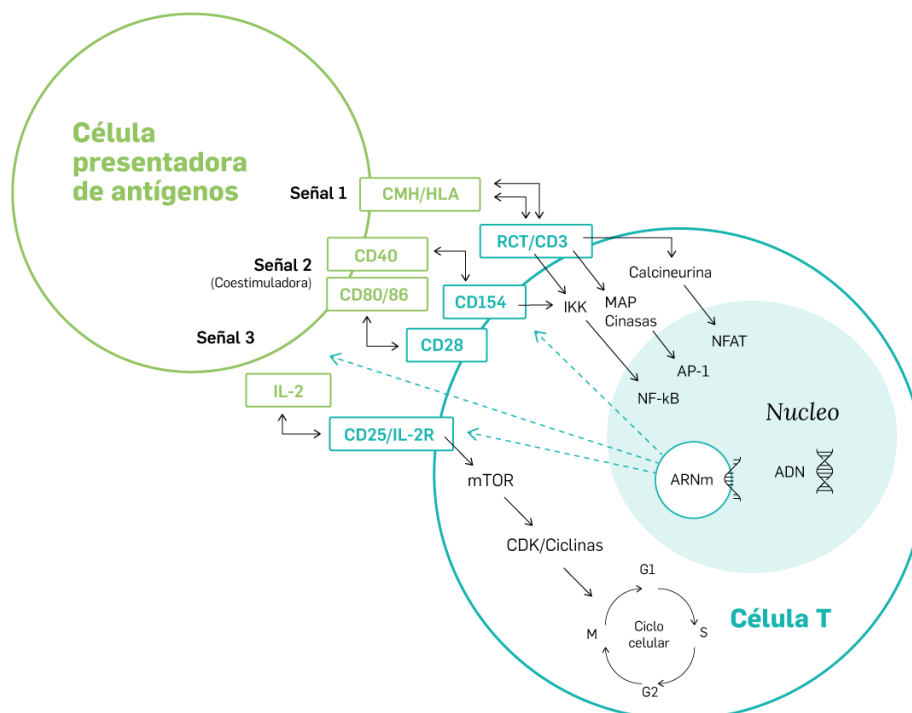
Célula presentadora de antígenos

Señal 1
CMH/HLA

Señal 2
(Coestimuladora)
CD40
CD80/86

Señal 3
IL-2

RCT/CD3
CD154
CD28
CD25/IL-2R

Calcineurina
IKK
MAP Cinasas
NFAT
AP-1
NF-kB

Nucleo
ARNm
ADN

mTOR
CDK/Ciclinas

G1
S
G2
M
Ciclo celular

Célula T